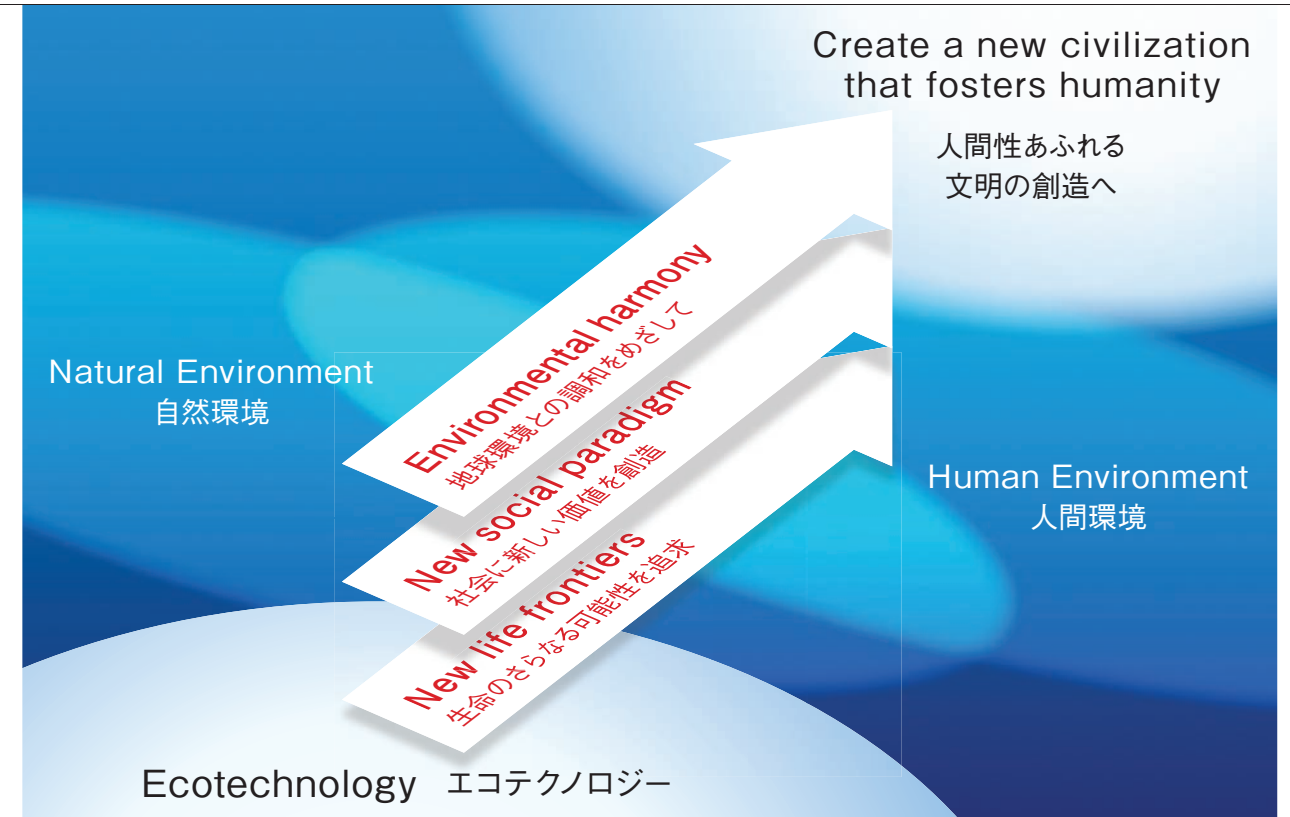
Create a new civilization that fosters humanity

人間性あふれる
文明の創造へ

Natural Environment
自然環境

Environmental harmony
地球環境との調和をめざして

New social paradigm
社会に新しい価値を創造

New life frontiers
生命のさらなる可能性を追求

Human Environment
人間環境

Ecotechnology エコテクノロジー